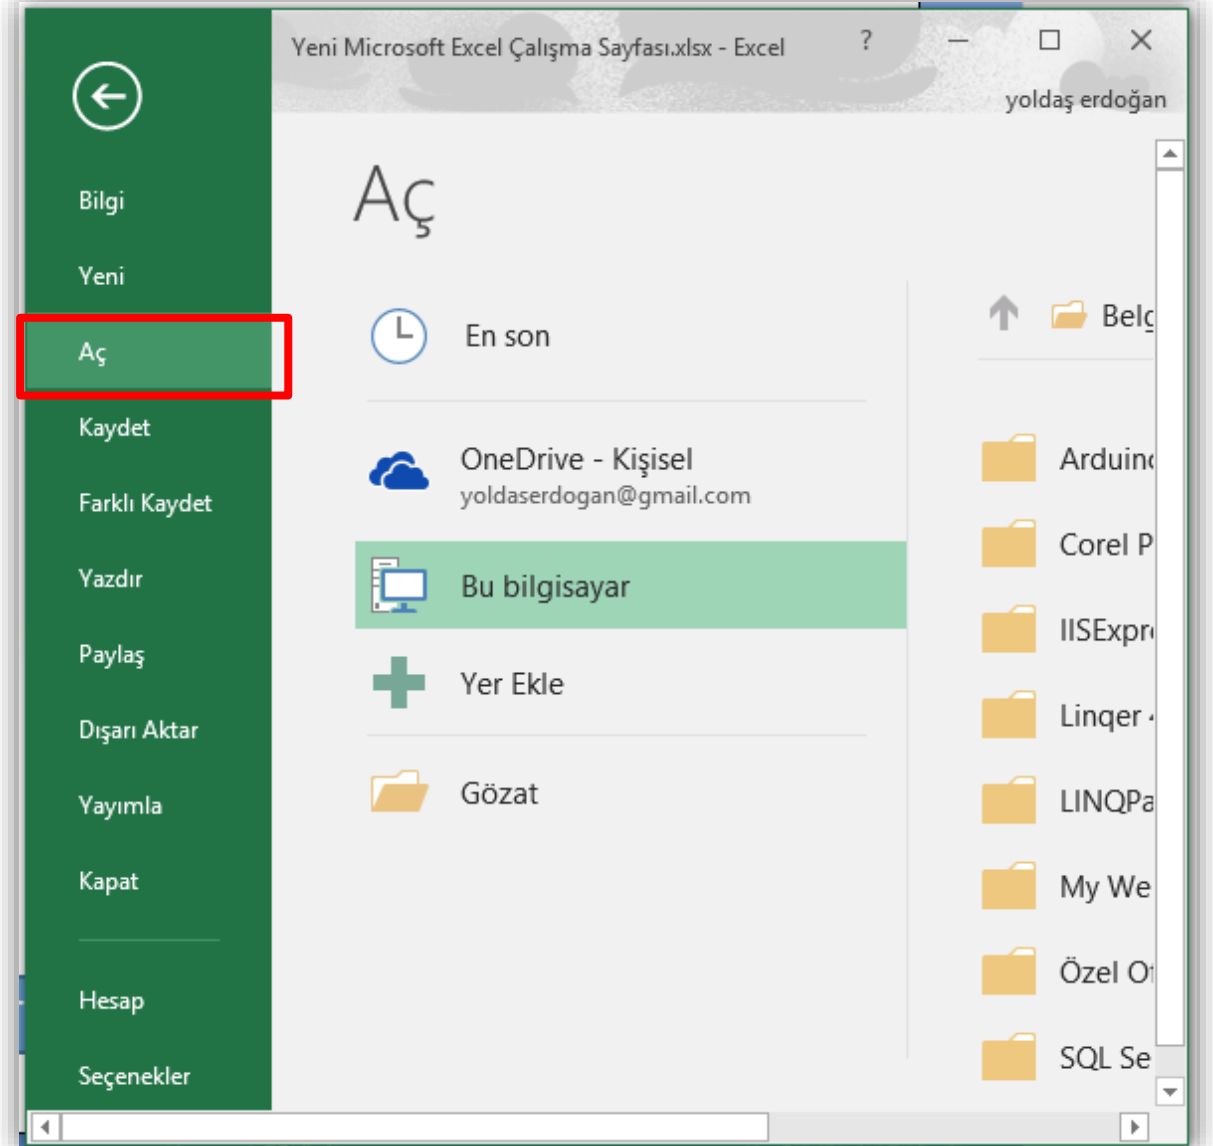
Yeni Microsoft Excel Çalışma Sayfası.xlsx - Excel

?

yoldaş erdoğan

Bilgi

Yeni

Aç

Kaydet

Farklı Kaydet

Yazdır

Paylaş

Dışarı Aktar

Yayımla

Kapat

Hesap

Seçenekler

Aç

En son

OneDrive - Kişisel
yoldaserdogan@gmail.com

Bu bilgisayar

Yer Ekle

Gözat

Belg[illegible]

Arduin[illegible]

Corel P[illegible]

IISExpr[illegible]

Linqer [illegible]

LINQPa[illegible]

My We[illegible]

Özel O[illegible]

SQL Se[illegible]